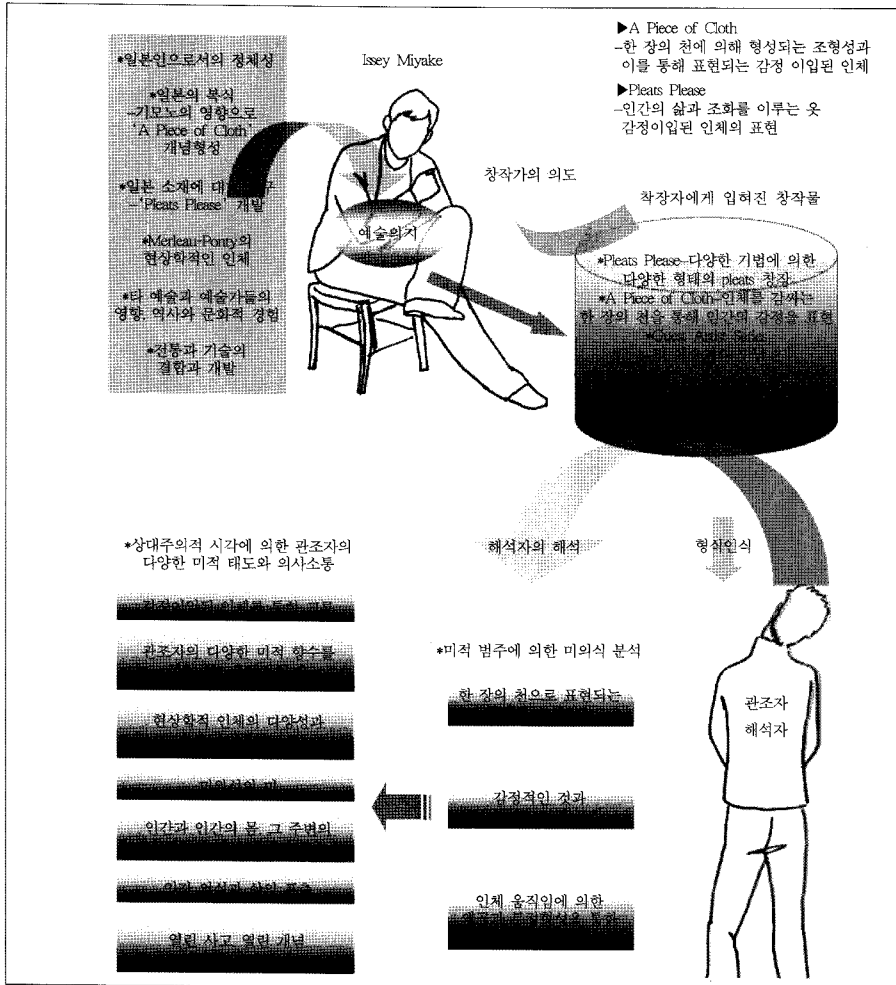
*일본인으로서의 정체성

*일본의 복식
–기모노의 영향으로
A Piece of Cloth
개념형성

*일본 소재에 대한 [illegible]
–'Pleats Please' 개발

*Merleau-Ponty의
현상학적인 인체

*타 예술과 예술가들의
영향, 역사와 문화적 경험

*전통과 기술의
결합과 개발

Issey Miyake

예술의지

▶A Piece of Cloth
–한 장의 천에 의해 형성되는 조형성과 이를 통해 표현되는 감정 이입된 인체

▶Pleats Please
–인간의 삶과 조화를 이루는 옷
감정이입된 인체의 표현

창작가의 의도

착장자에게 입혀진 창작물

*Pleats Please–다양한 기법에 의한 다양한 형태의 pleats 창작
*A Piece of Cloth–인체를 감싸는 한 장의 천을 통해 인간의 감정을 표현
*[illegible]

*상대주의적 시각에 의한 관조자의
다양한 미적 태도와 의사소통

해석자의 해석

형식인식

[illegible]

관조자의 다양한 미적 향수를

현상학적 인체의 다양성과

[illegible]

인간과 인간의 몸 그 주변의

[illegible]

열린 사고 열린 개념

*미적 범주에 의한 미의식 분석

한 장의 천으로 표현되는

감정적인 것과

인체 움직임에 의한
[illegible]

관조자
해석자